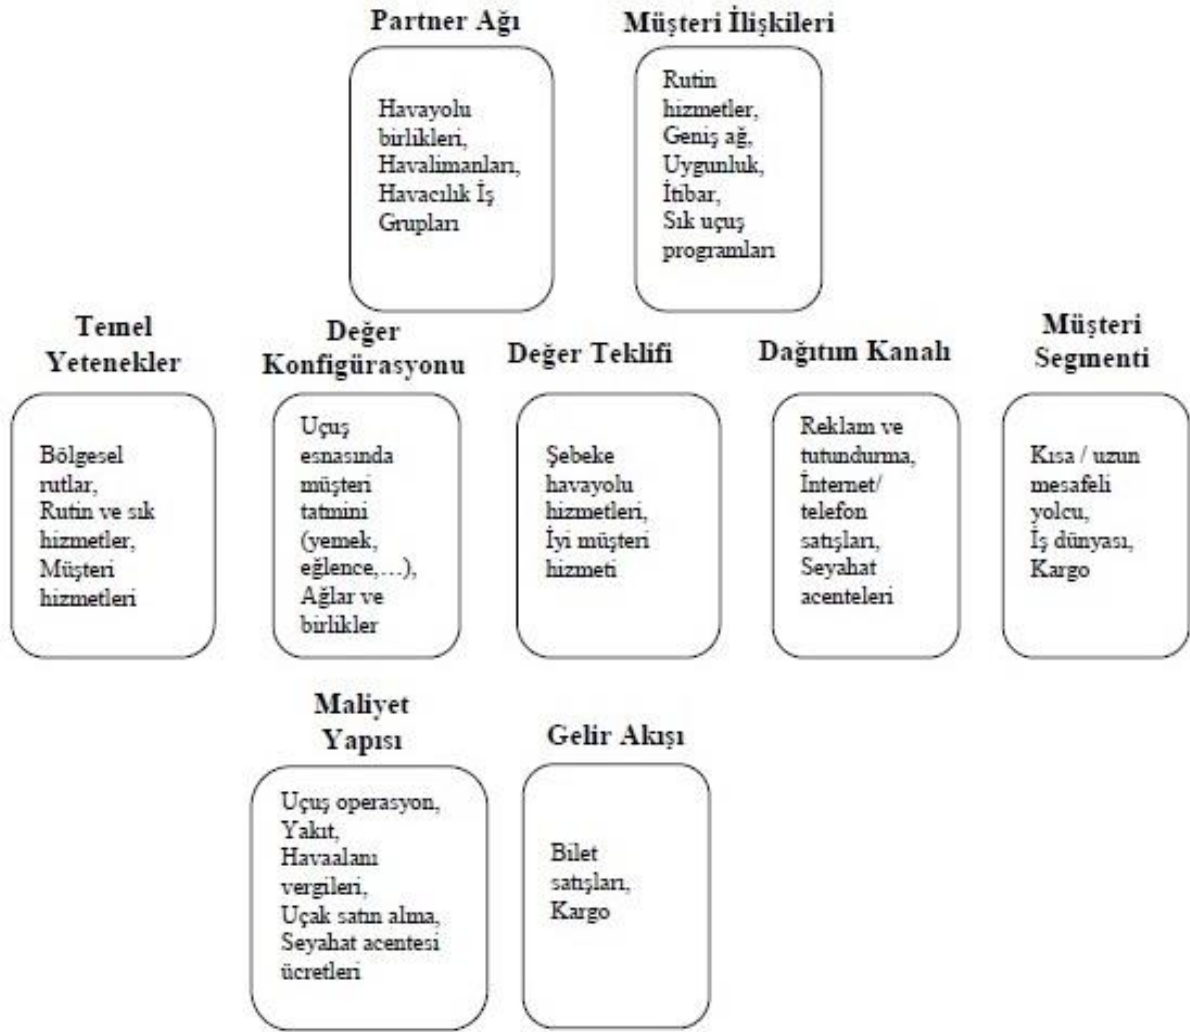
Partner Ağı

Havayolu birlikleri, Havalimanları, Havacılık İş Grupları

Müşteri İlişkileri

Rutin hizmetler, Geniş ağ, Uygunluk, İtibar, Sık uçuş programları

Temel Yetenekler

Bölgesel rutlar, Rutin ve sık hizmetler, Müşteri hizmetleri

Değer Konfigürasyonu

Uçuş esnasında müşteri tatmini (yemek, eğlence,…), Ağlar ve birlikler

Değer Teklifi

Şebeke havayolu hizmetleri, İyi müşteri hizmeti

Dağıtım Kanalı

Reklam ve tutundurma, İnternet/ telefon satışları, Seyahat acenteleri

Müşteri Segmenti

Kısa / uzun mesafeli yolcu, İş dünyası, Kargo

Maliyet Yapısı

Uçuş operasyon, Yakıt, Havaalanı vergileri, Uçak satın alma, Seyahat acentesi ücretleri

Gelir Akışı

Bilet satışları, Kargo